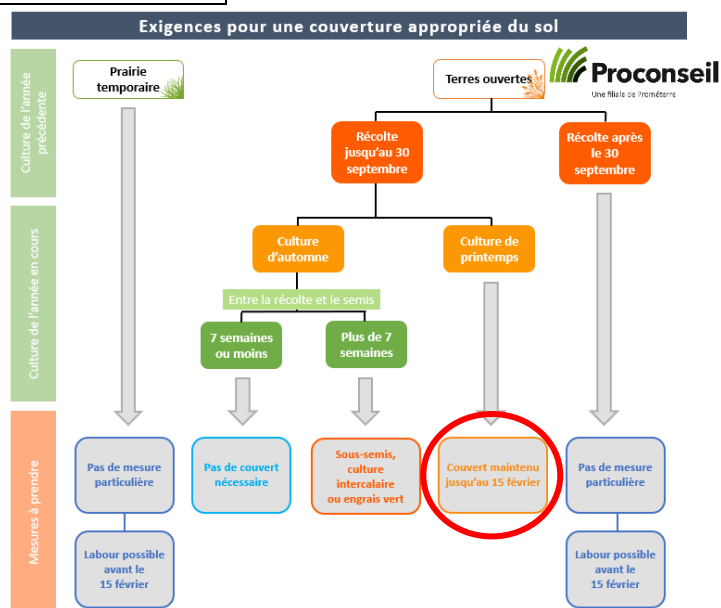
Exigences pour une couverture appropriée du sol

Proconseil
Une filiale de Prométerre

Culture de l'année précédente

Prairie temporaire

Terres ouvertes

Récolte jusqu'au 30 septembre

Récolte après le 30 septembre

Culture de l'année en cours

Culture d'automne

Culture de printemps

Entre la récolte et le semis

7 semaines ou moins

Plus de 7 semaines

Mesures à prendre

Pas de mesure particulière

Labour possible avant le 15 février

Pas de couvert nécessaire

Sous-semis, culture intercalaire ou engrais vert

Couvert maintenu jusqu'au 15 février

Pas de mesure particulière

Labour possible avant le 15 février